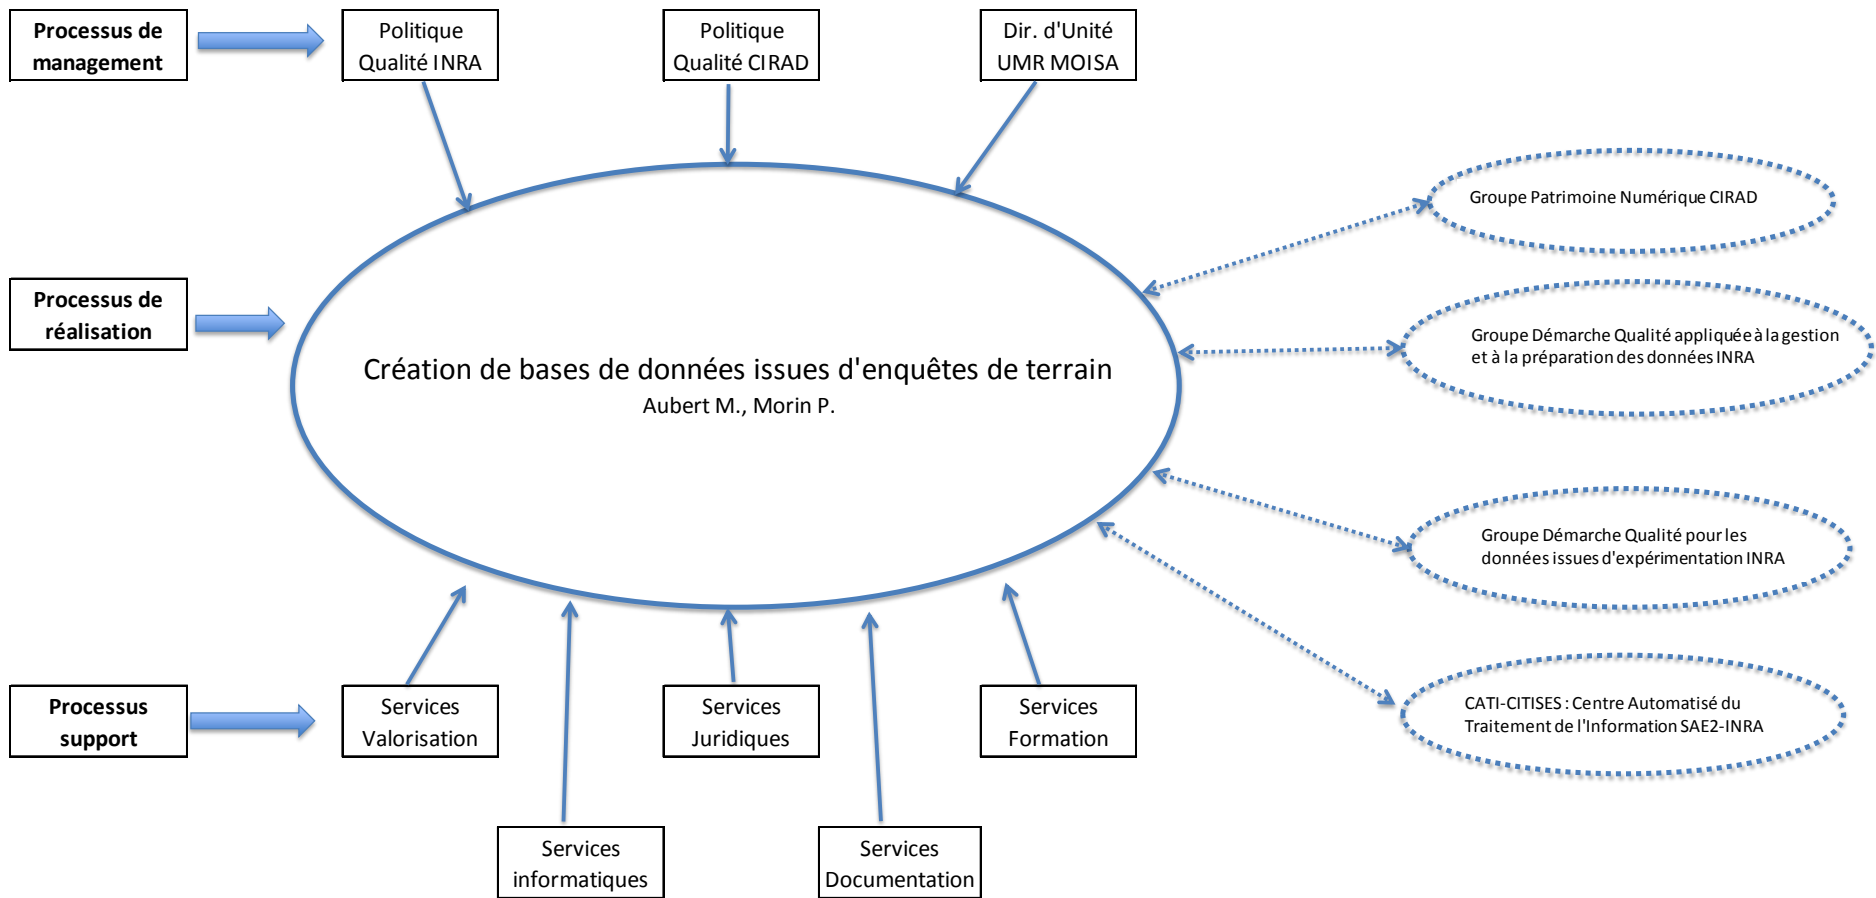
Processus de management

Politique Qualité INRA

Politique Qualité CIRAD

Dir. d'Unité UMR MOISA

Groupe Patrimoine Numérique CIRAD

Processus de réalisation

Création de bases de données issues d'enquêtes de terrain
Aubert M., Morin P.

Groupe Démarche Qualité appliquée à la gestion et à la préparation des données INRA

Groupe Démarche Qualité pour les données issues d'expérimentation INRA

CATI-CITISES : Centre Automatisé du Traitement de l'Information SAE2-INRA

Processus support

Services Valorisation

Services Juridiques

Services Formation

Services informatiques

Services Documentation